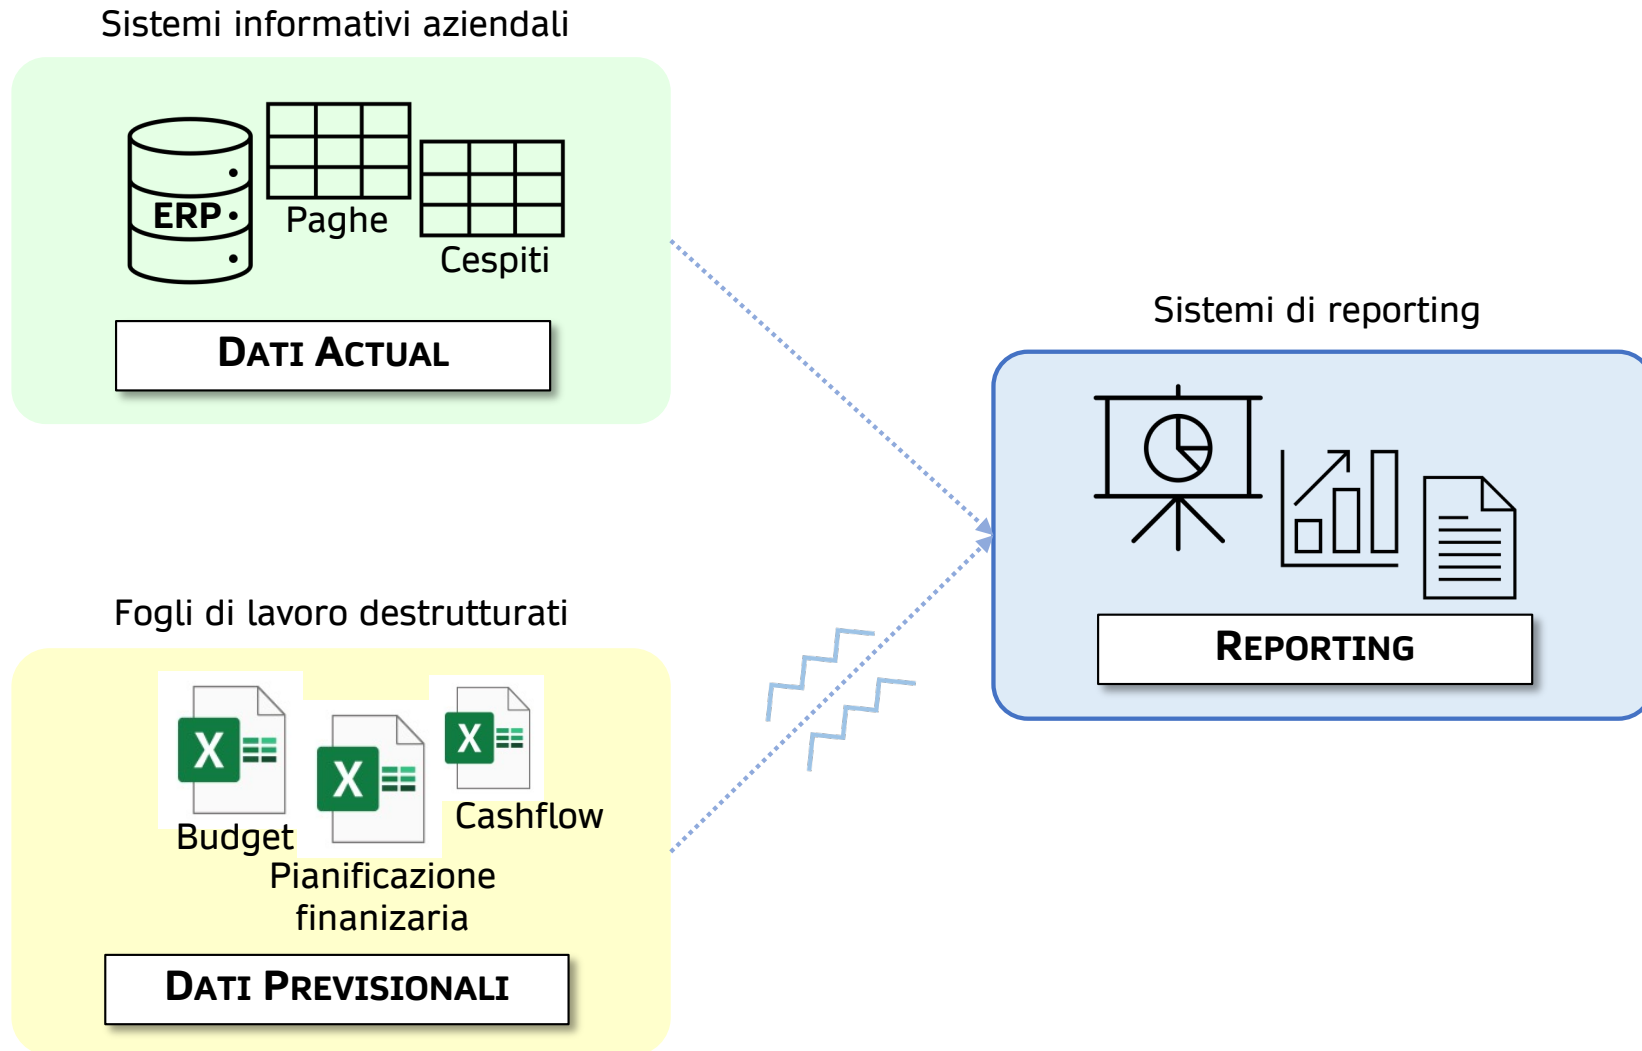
Sistemi informativi aziendali

ERP

Paghe

Cespiti

DATI ACTUAL

Sistemi di reporting

REPORTING

Fogli di lavoro destrutturati

X

X

X

Budget

Cashflow

Pianificazione finanizaria

DATI PREVISIONALI